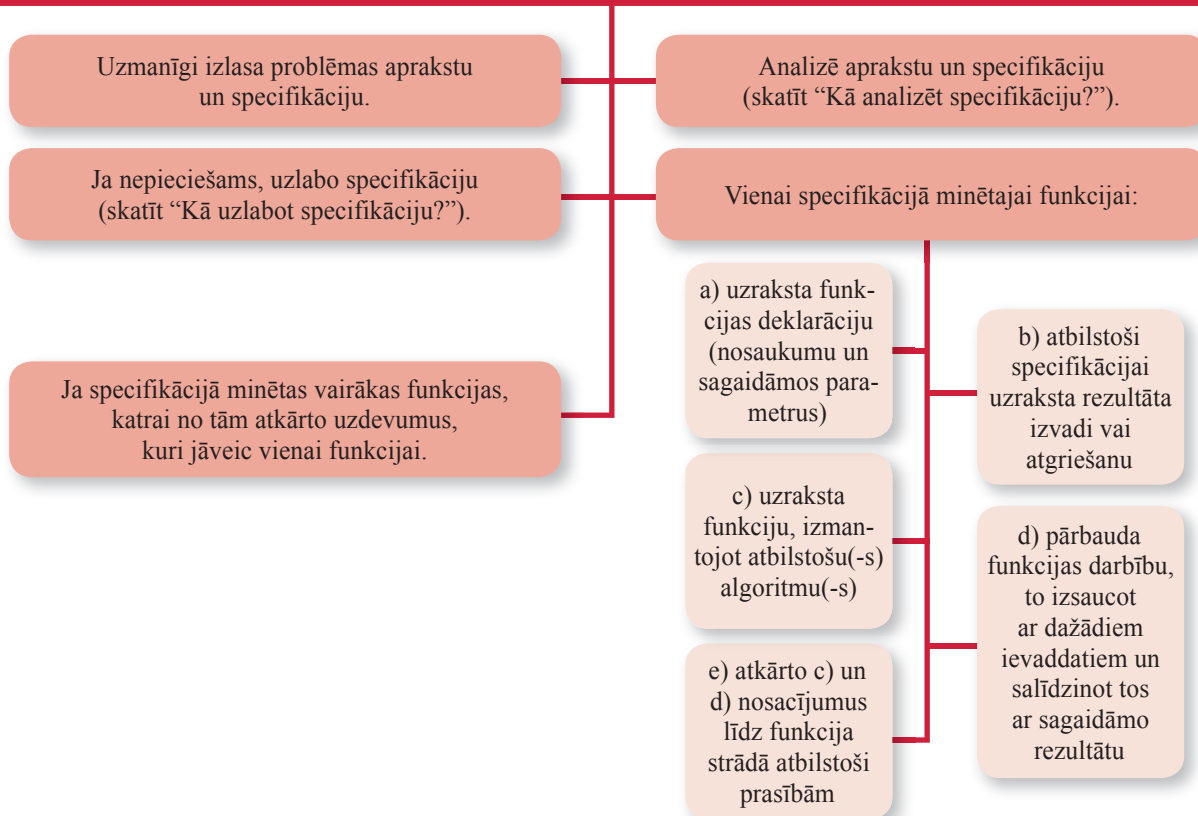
Uzmanīgi izlasa problēmas aprakstu un specifikāciju.

Analizē aprakstu un specifikāciju (skatīt “Kā analizēt specifikāciju?”).

Ja nepieciešams, uzlabo specifikāciju (skatīt “Kā uzlabot specifikāciju?”).

Vienai specifikācijā minētajai funkcijai:

Ja specifikācijā minētas vairākas funkcijas, katrai no tām atkārto uzdevumus, kuri jāveic vienai funkcijai.

a) uzraksta funkcijas deklarāciju (nosaukumu un sagaidāmos parametrus)

b) atbilstoši specifikācijai uzraksta rezultāta izvadi vai atgriešanu

c) uzraksta funkciju, izmantojot atbilstošu(-s) algoritmu(-s)

d) pārbauda funkcijas darbību, to izsaucot ar dažādiem ievaddatiem un salīdzinot tos ar sagaidāmo rezultātu

e) atkārto c) un d) nosacījumus līdz funkcija strādā atbilstoši prasībām